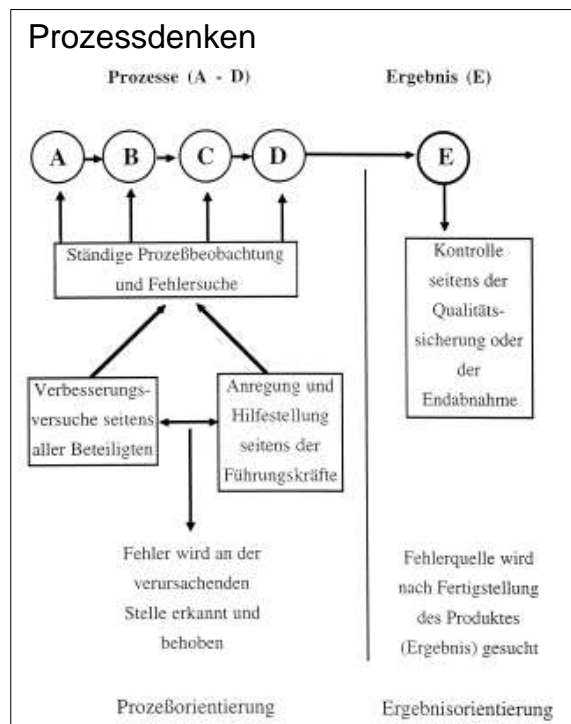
Prozessdenken

Prozesse (A - D)

Ergebnis (E)

A
B
C
D
E

Ständige Prozeßbeobachtung und Fehlersuche

Kontrolle seitens der Qualitätssicherung oder der Endabnahme

Verbesserungsversuche seitens aller Beteiligten

Anregung und Hilfestellung seitens der Führungskräfte

Fehler wird an der verursachenden Stelle erkannt und behoben

Fehlerquelle wird nach Fertigstellung des Produktes (Ergebnis) gesucht

Prozeßorientierung

Ergebnisorientierung